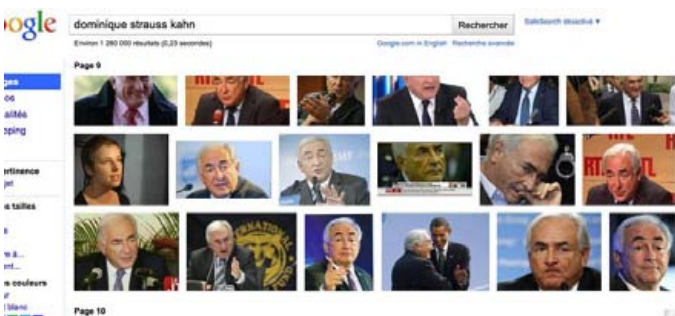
oogle

dominique strauss kahn

Rechercher

SafeSearch désactivé ▾

Environ 1 260 000 résultats (0,23 secondes)

Google.com in English   Recherche avancée

ges
éos
ualités
pping

ertinence
jet

s tailles

e à...
ent...

s couleurs
ur
blanc
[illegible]

Page 9

Page 10